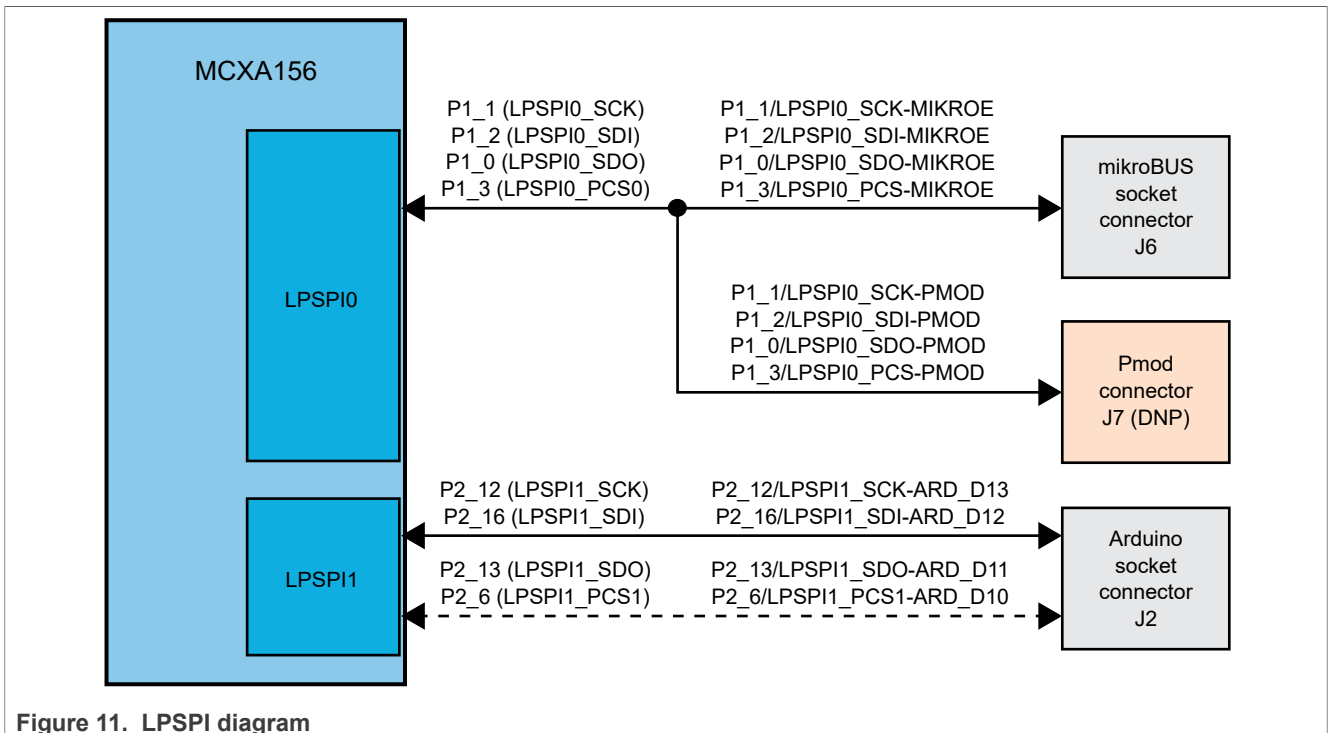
MCXA156

LPSPI0

LPSPI1

P1_1 (LPSPI0_SCK)
P1_2 (LPSPI0_SDI)
P1_0 (LPSPI0_SDO)
P1_3 (LPSPI0_PCS0)

P1_1/LPSPI0_SCK-MIKROE
P1_2/LPSPI0_SDI-MIKROE
P1_0/LPSPI0_SDO-MIKROE
P1_3/LPSPI0_PCS-MIKROE

mikroBUS socket connector J6

P1_1/LPSPI0_SCK-PMOD
P1_2/LPSPI0_SDI-PMOD
P1_0/LPSPI0_SDO-PMOD
P1_3/LPSPI0_PCS-PMOD

Pmod connector J7 (DNP)

P2_12 (LPSPI1_SCK)
P2_16 (LPSPI1_SDI)

P2_12/LPSPI1_SCK-ARD_D13
P2_16/LPSPI1_SDI-ARD_D12

P2_13 (LPSPI1_SDO)
P2_6 (LPSPI1_PCS1)

P2_13/LPSPI1_SDO-ARD_D11
P2_6/LPSPI1_PCS1-ARD_D10

Arduino socket connector J2

Figure 11. LPSPI diagram